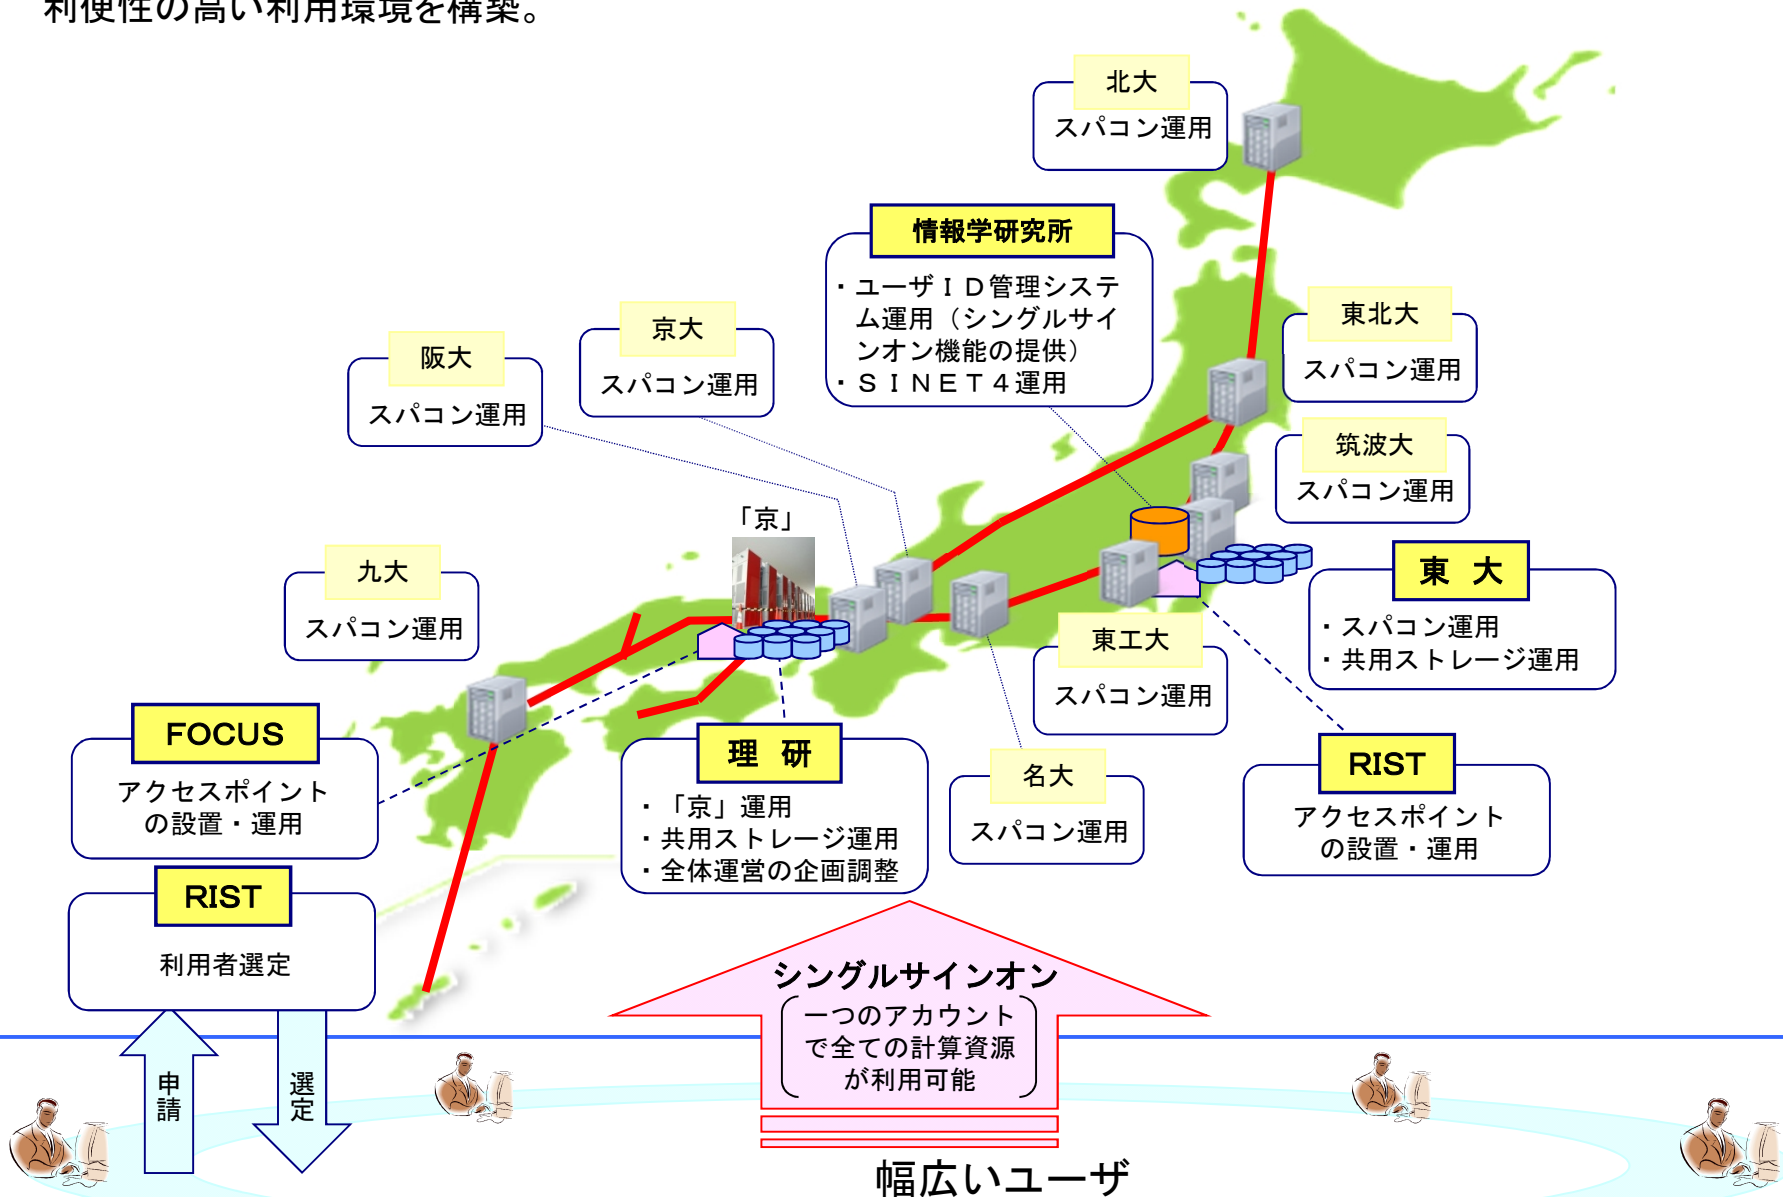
利便性の高い利用環境を構築。

北大
スパコン運用

情報学研究所
・ユーザＩＤ管理システム運用（シングルサインオン機能の提供）
・ＳＩＮＥＴ４運用

京大
スパコン運用

阪大
スパコン運用

東北大
スパコン運用

筑波大
スパコン運用

「京」

九大
スパコン運用

東　大
・スパコン運用
・共用ストレージ運用

東工大
スパコン運用

FOCUS
アクセスポイントの設置・運用

理　研
・「京」運用
・共用ストレージ運用
・全体運営の企画調整

名大
スパコン運用

RIST
アクセスポイントの設置・運用

RIST
利用者選定

シングルサインオン
一つのアカウントで全ての計算資源が利用可能

申請

選定

幅広いユーザ